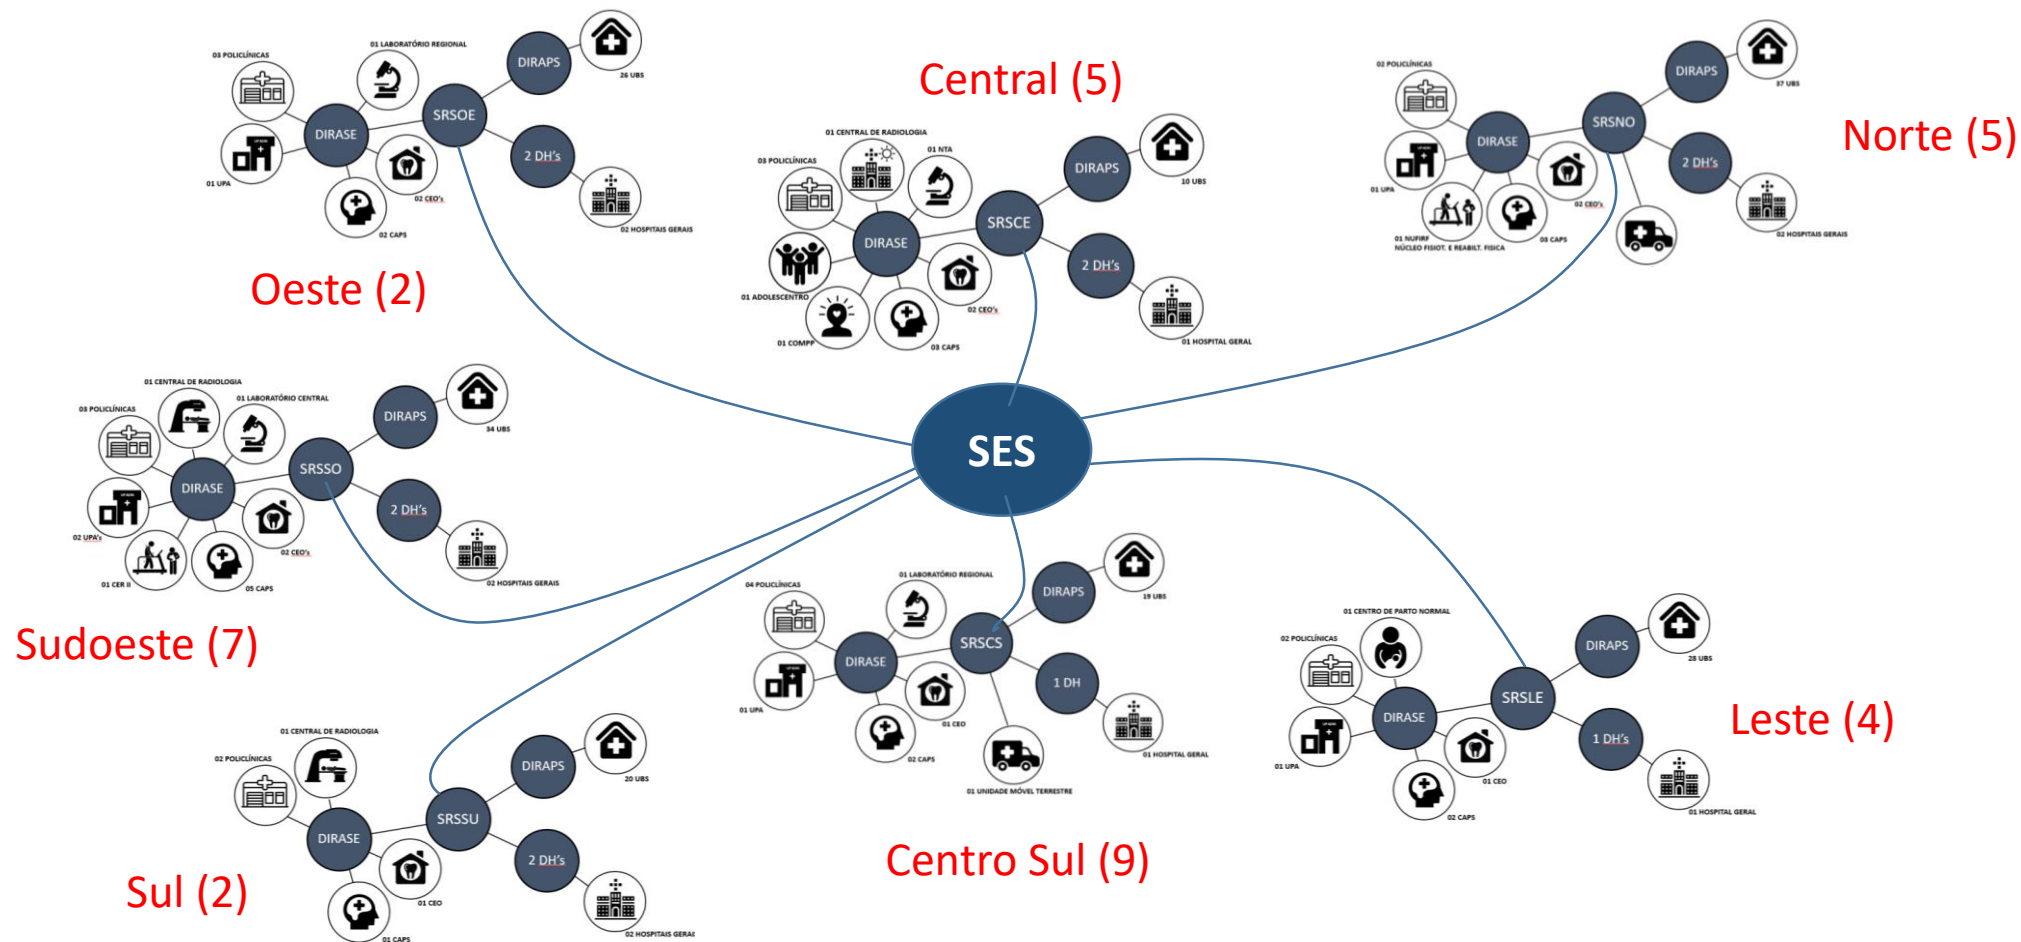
01 LABORATÓRIO REGIONAL
03 POLICLÍNICAS
DIRAPS
26 UBS
SRSOE
DIRASE
2 DH's
01 UPA
02 CEO's
02 CAPS
02 HOSPITAIS GERAIS
Oeste (2)

Central (5)
01 CENTRAL DE RADIOLOGIA
03 POLICLÍNICAS
01 NTA
DIRAPS
10 UBS
SRSCE
DIRASE
2 DH's
01 ADOLESCENTRO
02 CEO's
01 COMPP
03 CAPS
01 HOSPITAL GERAL

02 POLICLÍNICAS
DIRAPS
37 UBS
SRSNO
Norte (5)
DIRASE
2 DH's
01 UPA
02 CEO's
01 NUFIRF
NÚCLEO FISIOT. E REABILT. FISICA
03 CAPS
02 HOSPITAIS GERAIS

01 CENTRAL DE RADIOLOGIA
03 POLICLÍNICAS
01 LABORATÓRIO CENTRAL
DIRAPS
34 UBS
SRSSO
DIRASE
2 DH's
02 UPA's
02 CEO's
01 CER II
05 CAPS
02 HOSPITAIS GERAIS
Sudoeste (7)

SES

01 LABORATÓRIO REGIONAL
04 POLICLÍNICAS
DIRAPS
19 UBS
SRSCS
DIRASE
1 DH
01 UPA
01 CEO
02 CAPS
01 HOSPITAL GERAL
01 UNIDADE MÓVEL TERRESTRE

01 CENTRO DE PARTO NORMAL
02 POLICLÍNICAS
DIRAPS
28 UBS
SRSLE
DIRASE
1 DH's
Leste (4)
01 UPA
01 CEO
02 CAPS
01 HOSPITAL GERAL

01 CENTRAL DE RADIOLOGIA
02 POLICLÍNICAS
DIRAPS
20 UBS
SRSSU
DIRASE
2 DH's
Sul (2)
01 CEO
01 CAPS
02 HOSPITAIS GERAIS

Centro Sul (9)